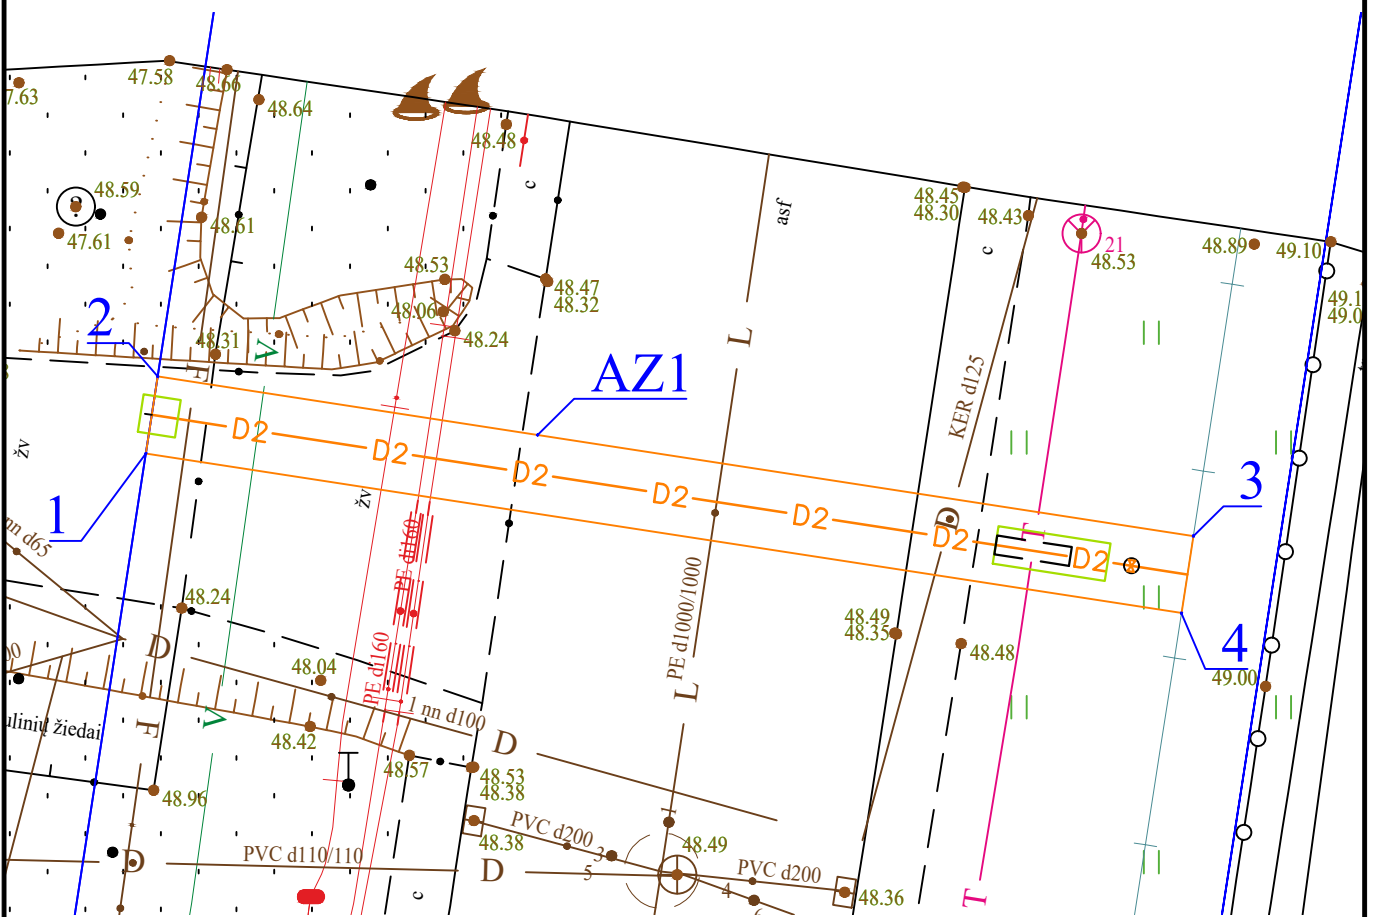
7.63
47.58
48.66
48.64
48.48
48.59
47.61
48.61
c
48.45
48.30
48.43
c
21
48.53
48.89
49.10
asf
48.53
48.47
48.32
48.06
48.24
49.1
49.0
2
48.31
V
AZ1
L
KER d125
žv
D2
D2
D2
D2
D2
D2
3
D2
D2
1
žv
PE d160
nn d65
PE d160
48.24
48.49
48.35
48.48
4
D
PE d1000/1000
49.00
48.04
PE d160
V
I nn d100
L
uliniu̧ žiedai
F
48.42
D
48.57
48.53
48.38
48.96
PVC d200
48.38
48.49
3
5
PVC d200
PVC d110/110
D
4
48.36
c
T